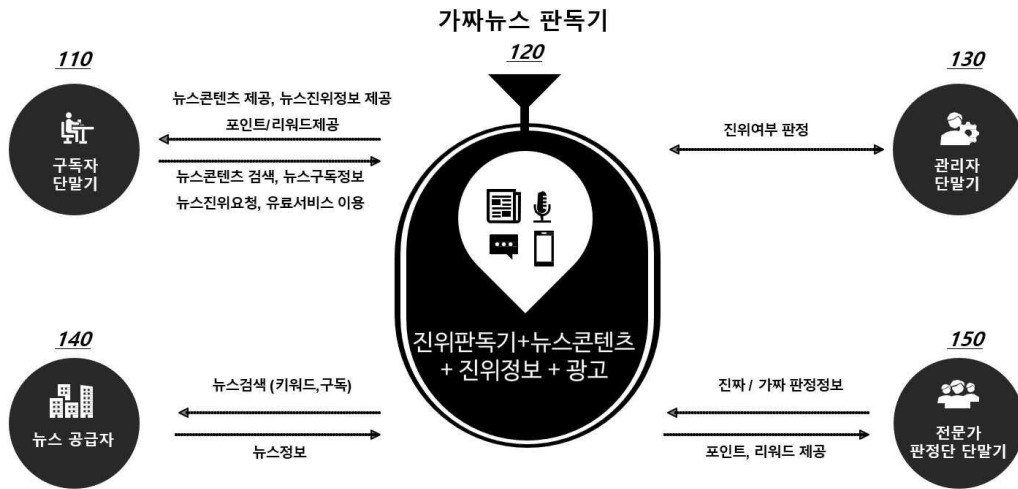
가짜뉴스 판독기

110

구독자 단말기

뉴스콘텐츠 제공, 뉴스진위정보 제공

포인트/리워드제공

뉴스콘텐츠 검색, 뉴스구독정보

뉴스진위요청, 유료서비스 이용

120

진위판독기+뉴스콘텐츠 + 진위정보 + 광고

130

진위여부 판정

관리자 단말기

140

뉴스 공급자

뉴스검색 (키워드,구독)

뉴스정보

150

진짜 / 가짜 판정정보

포인트, 리워드 제공

전문가 판정단 단말기